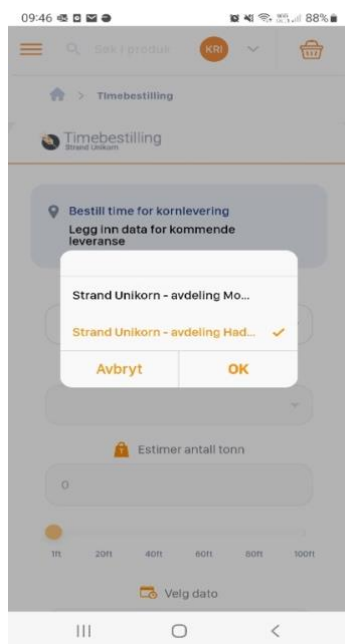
09:46 88%

Søk i produkt KRI

> Timebestilling

Timebestilling
Strand Unikorn

Bestill time for kornlevering
Legg inn data for kommende leveranse

Strand Unikorn - avdeling Mo...

Strand Unikorn - avdeling Had...

Avbryt OK

Estimer antall tonn

0

1t 20t 40t 60t 80t 100t

Velg dato